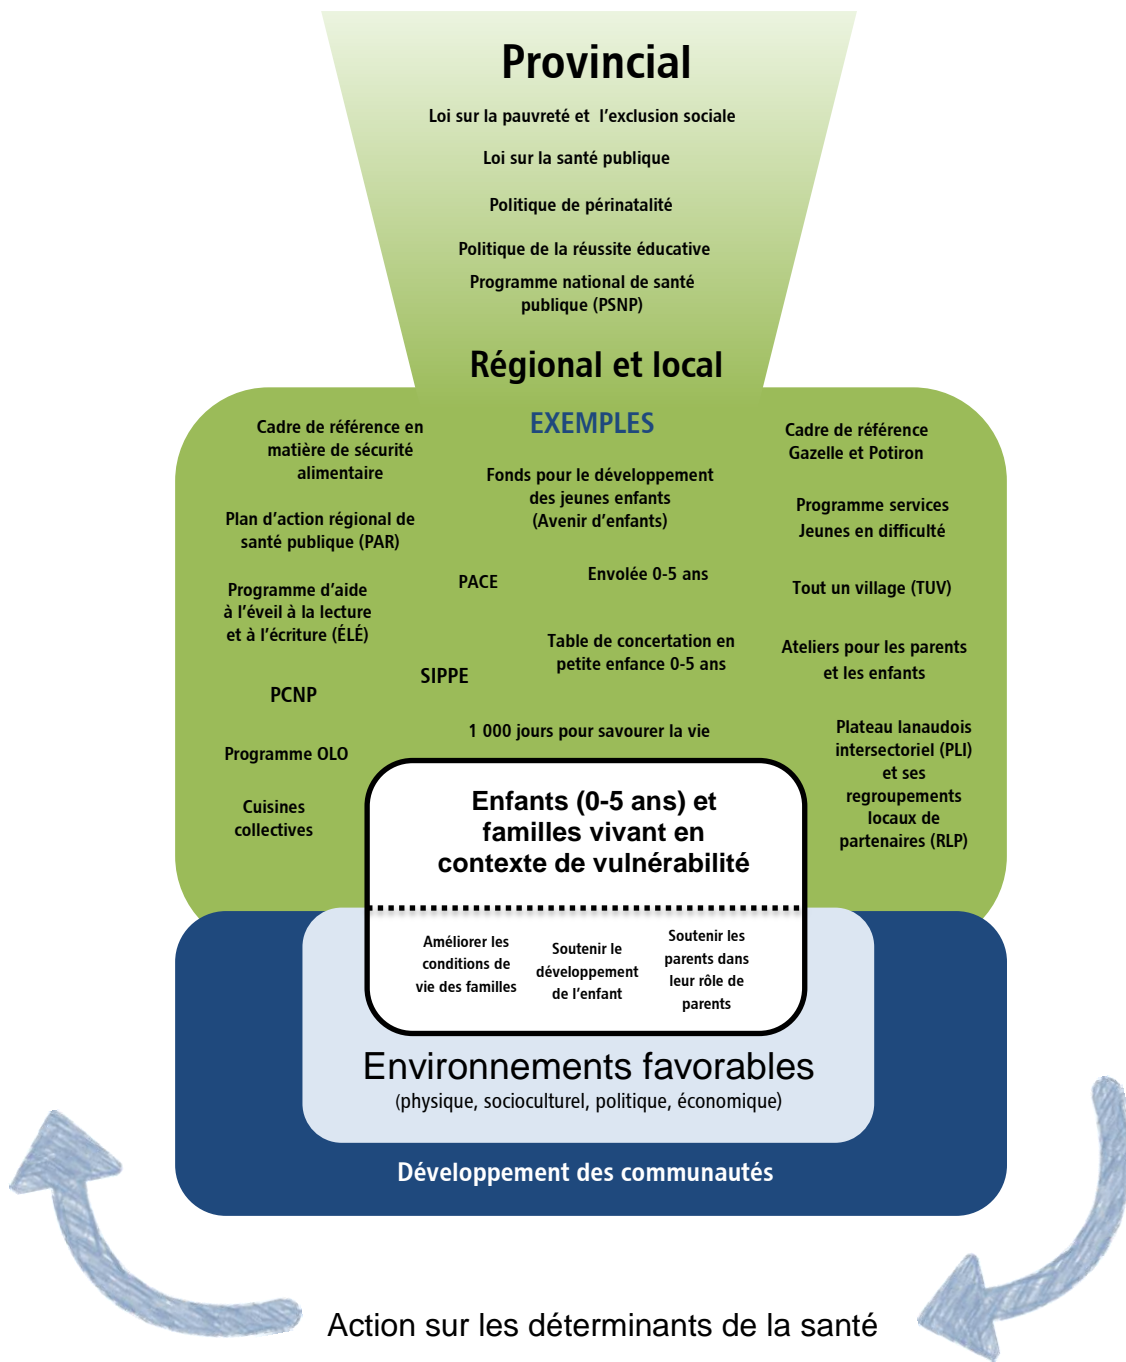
Provincial

Loi sur la pauvreté et l'exclusion sociale

Loi sur la santé publique

Politique de périnatalité

Politique de la réussite éducative

Programme national de santé publique (PSNP)

Régional et local

EXEMPLES

Cadre de référence en matière de sécurité alimentaire

Plan d'action régional de santé publique (PAR)

Programme d'aide à l'éveil à la lecture et à l'écriture (ÉLÉ)

PCNP

Programme OLO

Cuisines collectives

Fonds pour le développement des jeunes enfants (Avenir d'enfants)

PACE

Envolée 0-5 ans

Table de concertation en petite enfance 0-5 ans

SIPPE

1 000 jours pour savourer la vie

Cadre de référence Gazelle et Potiron

Programme services Jeunes en difficulté

Tout un village (TUV)

Ateliers pour les parents et les enfants

Plateau lanaudois intersectoriel (PLI) et ses regroupements locaux de partenaires (RLP)

Enfants (0-5 ans) et familles vivant en contexte de vulnérabilité

Améliorer les conditions de vie des familles

Soutenir le développement de l'enfant

Soutenir les parents dans leur rôle de parents

Environnements favorables
(physique, socioculturel, politique, économique)

Développement des communautés

Action sur les déterminants de la santé